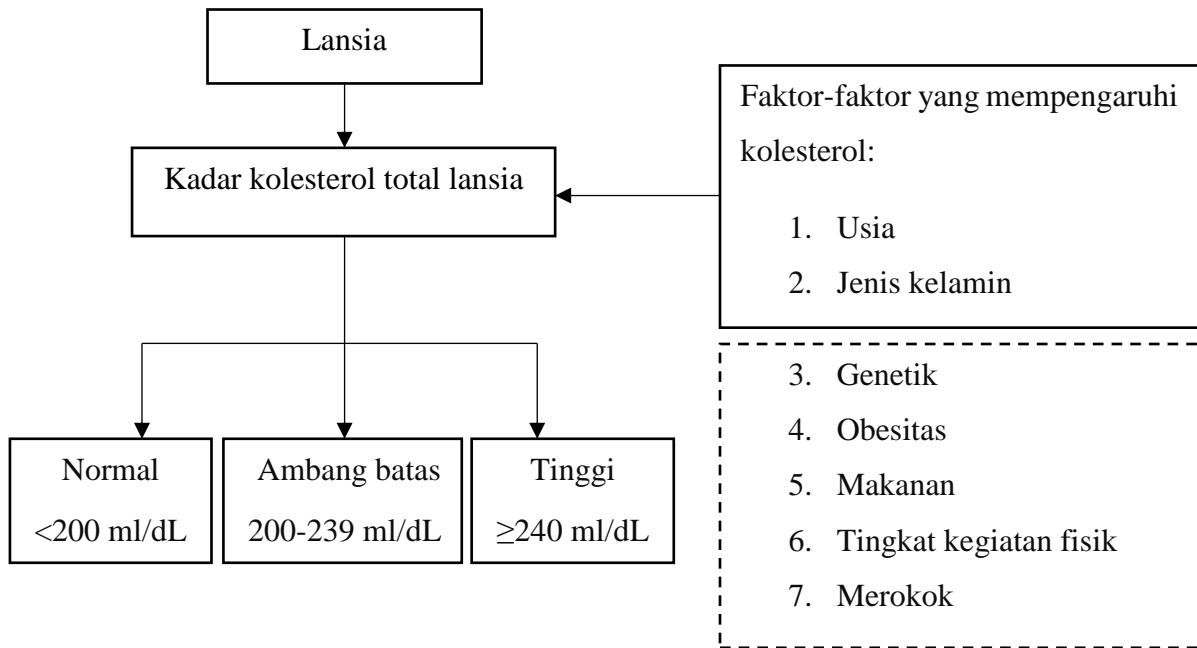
Lansia

Kadar kolesterol total lansia

Faktor-faktor yang mempengaruhi kolesterol:

1. Usia
2. Jenis kelamin

3. Genetik
4. Obesitas
5. Makanan
6. Tingkat kegiatan fisik
7. Merokok

Normal
<200 ml/dL

Ambang batas
200-239 ml/dL

Tinggi
$\geq$240 ml/dL